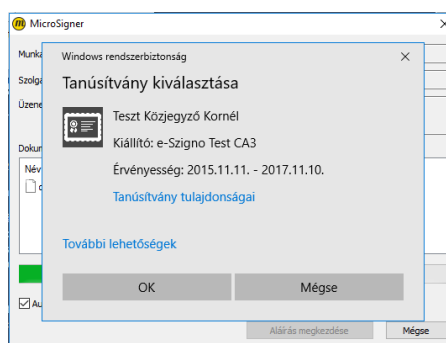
MicroSigner

Munka

Szolga

Üzene

Dokum

Név

Au

Windows rendszerbiztonság

Tanúsítvány kiválasztása

Teszt Közjegyző Kornél

Kiállító: e-Szigno Test CA3

Érvényesség: 2015.11.11. - 2017.11.10.

Tanúsítvány tulajdonságai

További lehetőségek

OK

Mégse

Aláírás megkezdése

Mégse